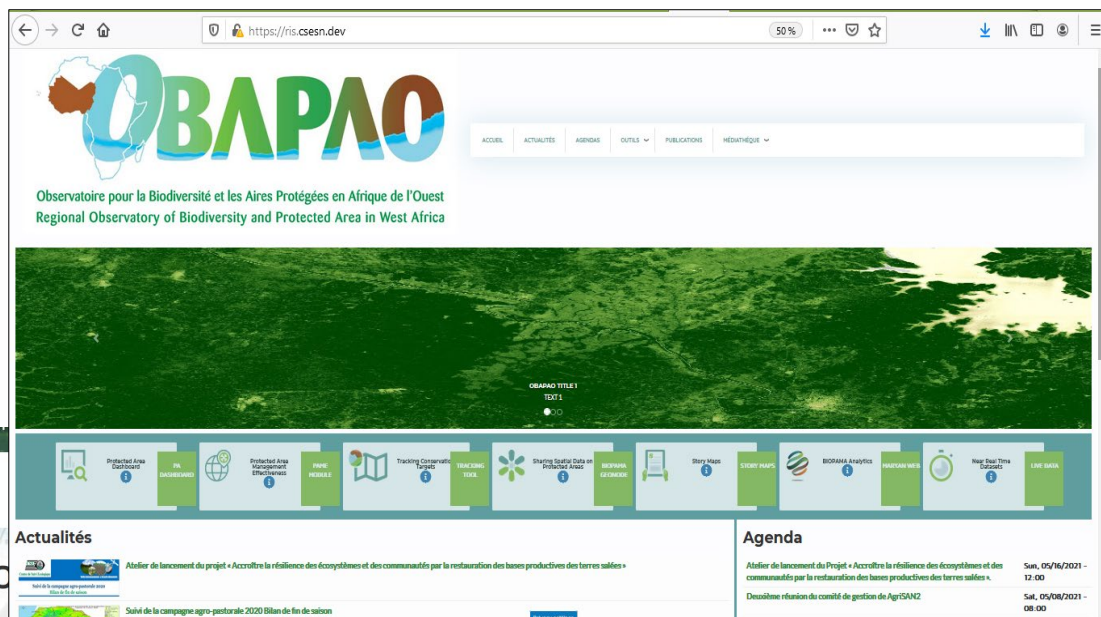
https://ris.csesn.dev

50 %

OBAPAO

Observatoire pour la Biodiversité et les Aires Protégées en Afrique de l'Ouest
Regional Observatory of Biodiversity and Protected Area in West Africa

ACCUEIL ACTUALITÉS AGENDAS OUTILS PUBLICATIONS MÉDIATHÈQUE

OBAPAO TITLE 1
TEXT 1

Protected Area Dashboard
PA DASHBOARD

Protected Area Management Effectiveness
PAME MODULE

Tracking Conservation Targets
TRACKING TOOL

Sharing Spatial Data on Protected Areas
BIOPAMA GEONODE

Story Maps
STORY MAPS

BIOPAMA Analytics
MARXAN WEB

Near Real Time Datasets
LIVE DATA

Actualités

Atelier de lancement du projet « Accroître la résilience des écosystèmes et des communautés par la restauration des bases productives des terres salées »

Suivi de la campagne agro-pastorale 2020 Bilan de fin de saison

Agenda

Atelier de lancement du Projet « Accroître la résilience des écosystèmes et des communautés par la restauration des bases productives des terres salées ».
Sun, 05/16/2021 - 12:00

Deuxième réunion du comité de gestion de AgriSAN2
Sat, 05/08/2021 - 08:00